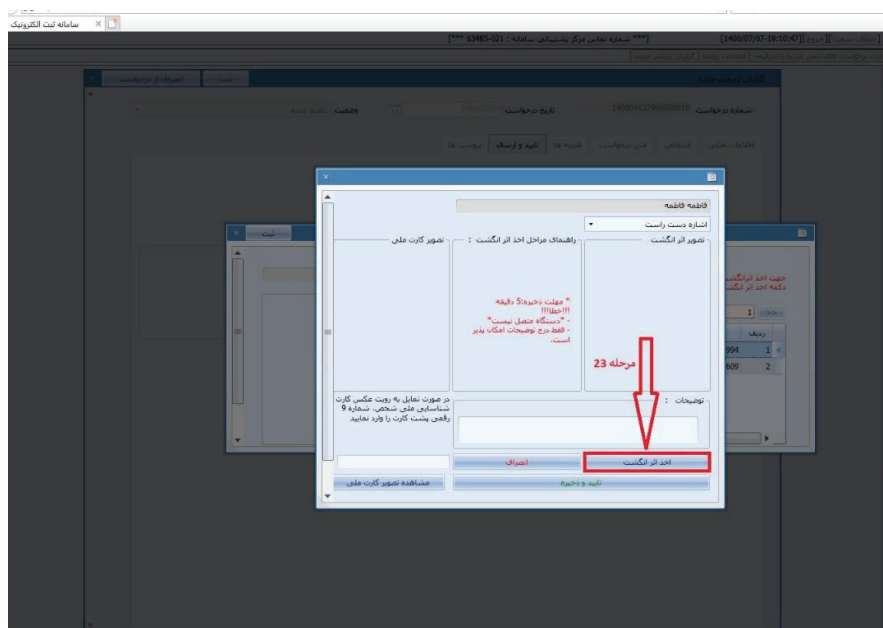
سامانه ثبت الکترونیک

[1400/07/07-19:10:47] [*** شماره تماس مرکز پشتیبانی سامانه : 021-63485 ***]

شماره درخواست 140004137990000016 تاریخ درخواست وضعیت

اطلاعات اصلی اشخاص متن درخواست هزینه ها تایید و ارسال پیوست ها

فاطمه فاطمه

اشاره دست راست

تصویر اثر انگشت

راهنمای مراحل اخذ اثر انگشت :

تصویر کارت ملی

* مهلت ذخیره:5 دقیقه
!!!خطا!!!
- *دستگاه متصل نیست*
- فقط درج توضیحات امکان پذیر است.

مرحله 23

توضیحات :

در صورت تمایل به رویت عکس کارت شناسایی ملی شخص، شماره 9 رقمی پشت کارت را وارد نمایید

اخذ اثر انگشت

انصراف

تایید و ذخیره

مشاهده تصویر کارت ملی

ثبت

جهت اخذ اثر انگشت
دکمه اخذ اثر انگشت

ردیف

1 994

2 609